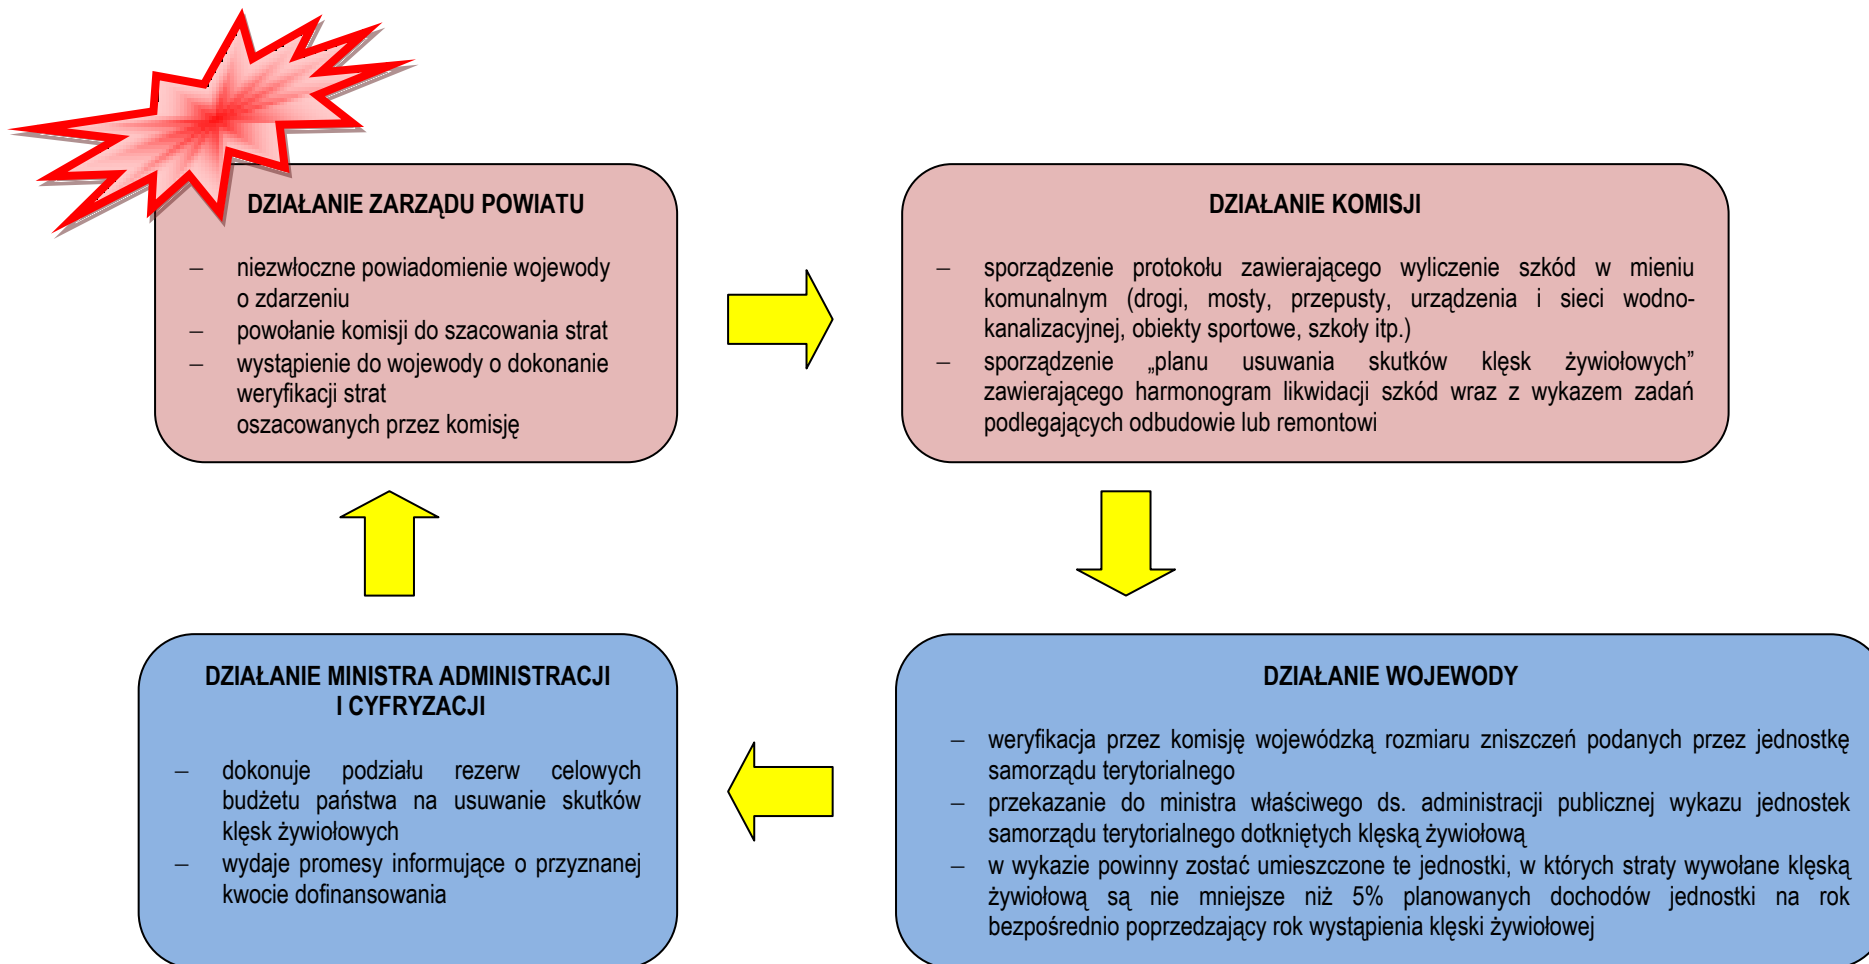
DZIAŁANIE ZARZĄDU POWIATU

– niezwłoczne powiadomienie wojewody o zdarzeniu
– powołanie komisji do szacowania strat
– wystąpienie do wojewody o dokonanie weryfikacji strat
oszacowanych przez komisję

DZIAŁANIE KOMISJI

– sporządzenie protokołu zawierającego wyliczenie szkód w mieniu komunalnym (drogi, mosty, przepusty, urządzenia i sieci wodno-kanalizacyjnej, obiekty sportowe, szkoły itp.)
– sporządzenie „planu usuwania skutków klęsk żywiołowych" zawierającego harmonogram likwidacji szkód wraz z wykazem zadań podlegających odbudowie lub remontowi

DZIAŁANIE MINISTRA ADMINISTRACJI I CYFRYZACJI

– dokonuje podziału rezerw celowych budżetu państwa na usuwanie skutków klęsk żywiołowych
– wydaje promesy informujące o przyznanej kwocie dofinansowania

DZIAŁANIE WOJEWODY

– weryfikacja przez komisję wojewódzką rozmiaru zniszczeń podanych przez jednostkę samorządu terytorialnego
– przekazanie do ministra właściwego ds. administracji publicznej wykazu jednostek samorządu terytorialnego dotkniętych klęską żywiołową
– w wykazie powinny zostać umieszczone te jednostki, w których straty wywołane klęską żywiołową są nie mniejsze niż 5% planowanych dochodów jednostki na rok bezpośrednio poprzedzający rok wystąpienia klęski żywiołowej